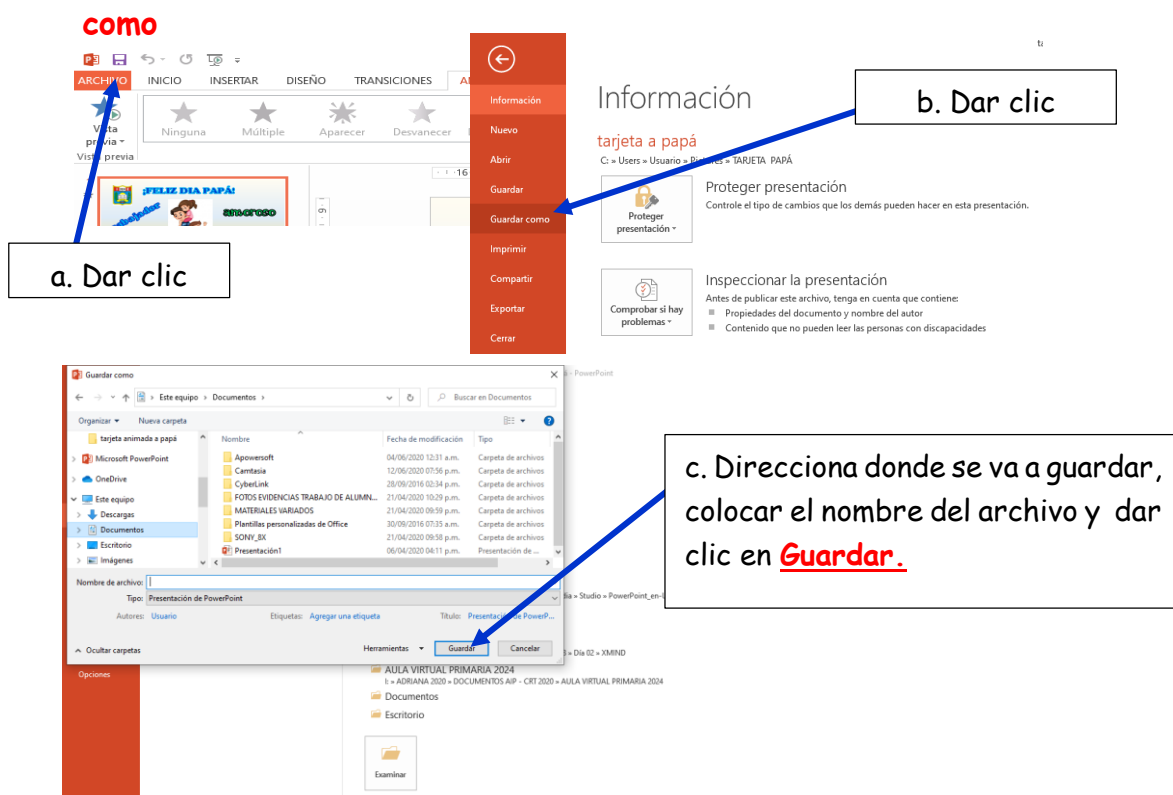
como

ARCHIVO INICIO INSERTAR DISEÑO TRANSICIONES AI

Vista previa
Vista previa

Ninguna Múltiple Aparecer Desvanecer

¡FELIZ DIA PAPÁ!

a. Dar clic

Información
Nuevo
Abrir
Guardar
Guardar como
Imprimir
Compartir
Exportar
Cerrar

Información

tarjeta a papá
C: » Users » Usuario » Pictures » TARJETA PAPÁ

b. Dar clic

Proteger presentación
Proteger presentación
Controle el tipo de cambios que los demás pueden hacer en esta presentación.

Comprobar si hay problemas
Inspeccionar la presentación
Antes de publicar este archivo, tenga en cuenta que contiene:
Propiedades del documento y nombre del autor
Contenido que no pueden leer las personas con discapacidades

Guardar como
Este equipo › Documentos ›
Buscar en Documentos
Organizar Nueva carpeta

tarjeta animada a papá
Microsoft PowerPoint
OneDrive
Este equipo
Descargas
Documentos
Escritorio
Imágenes

| Nombre | Fecha de modificación | Tipo |
|---|---|---|
| Apowersoft | 04/06/2020 12:31 a.m. | Carpeta de archivos |
| Camtasia | 12/06/2020 07:56 p.m. | Carpeta de archivos |
| CyberLink | 28/09/2016 02:34 p.m. | Carpeta de archivos |
| FOTOS EVIDENCIAS TRABAJO DE ALUMN... | 21/04/2020 10:29 p.m. | Carpeta de archivos |
| MATERIALES VARIADOS | 21/04/2020 09:59 p.m. | Carpeta de archivos |
| Plantillas personalizadas de Office | 30/09/2016 07:35 a.m. | Carpeta de archivos |
| SONY_8X | 21/04/2020 09:58 p.m. | Carpeta de archivos |
| Presentación1 | 06/04/2020 04:11 p.m. | Presentación de ... |

Nombre de archivo:
Tipo: Presentación de PowerPoint
Autores: Usuario Etiquetas: Agregar una etiqueta Título: Presentación de PowerP...
Ocultar carpetas Herramientas Guardar Cancelar

c. Direcciona donde se va a guardar, colocar el nombre del archivo y dar clic en Guardar.

Opciones
» PowerPoint
dia » Studio » PowerPoint_en-
Día 02 » XMIND
AULA VIRTUAL PRIMARIA 2024
I: » ADRIANA 2020 » DOCUMENTOS AIP - CRT 2020 » AULA VIRTUAL PRIMARIA 2024
Documentos
Escritorio
Examinar